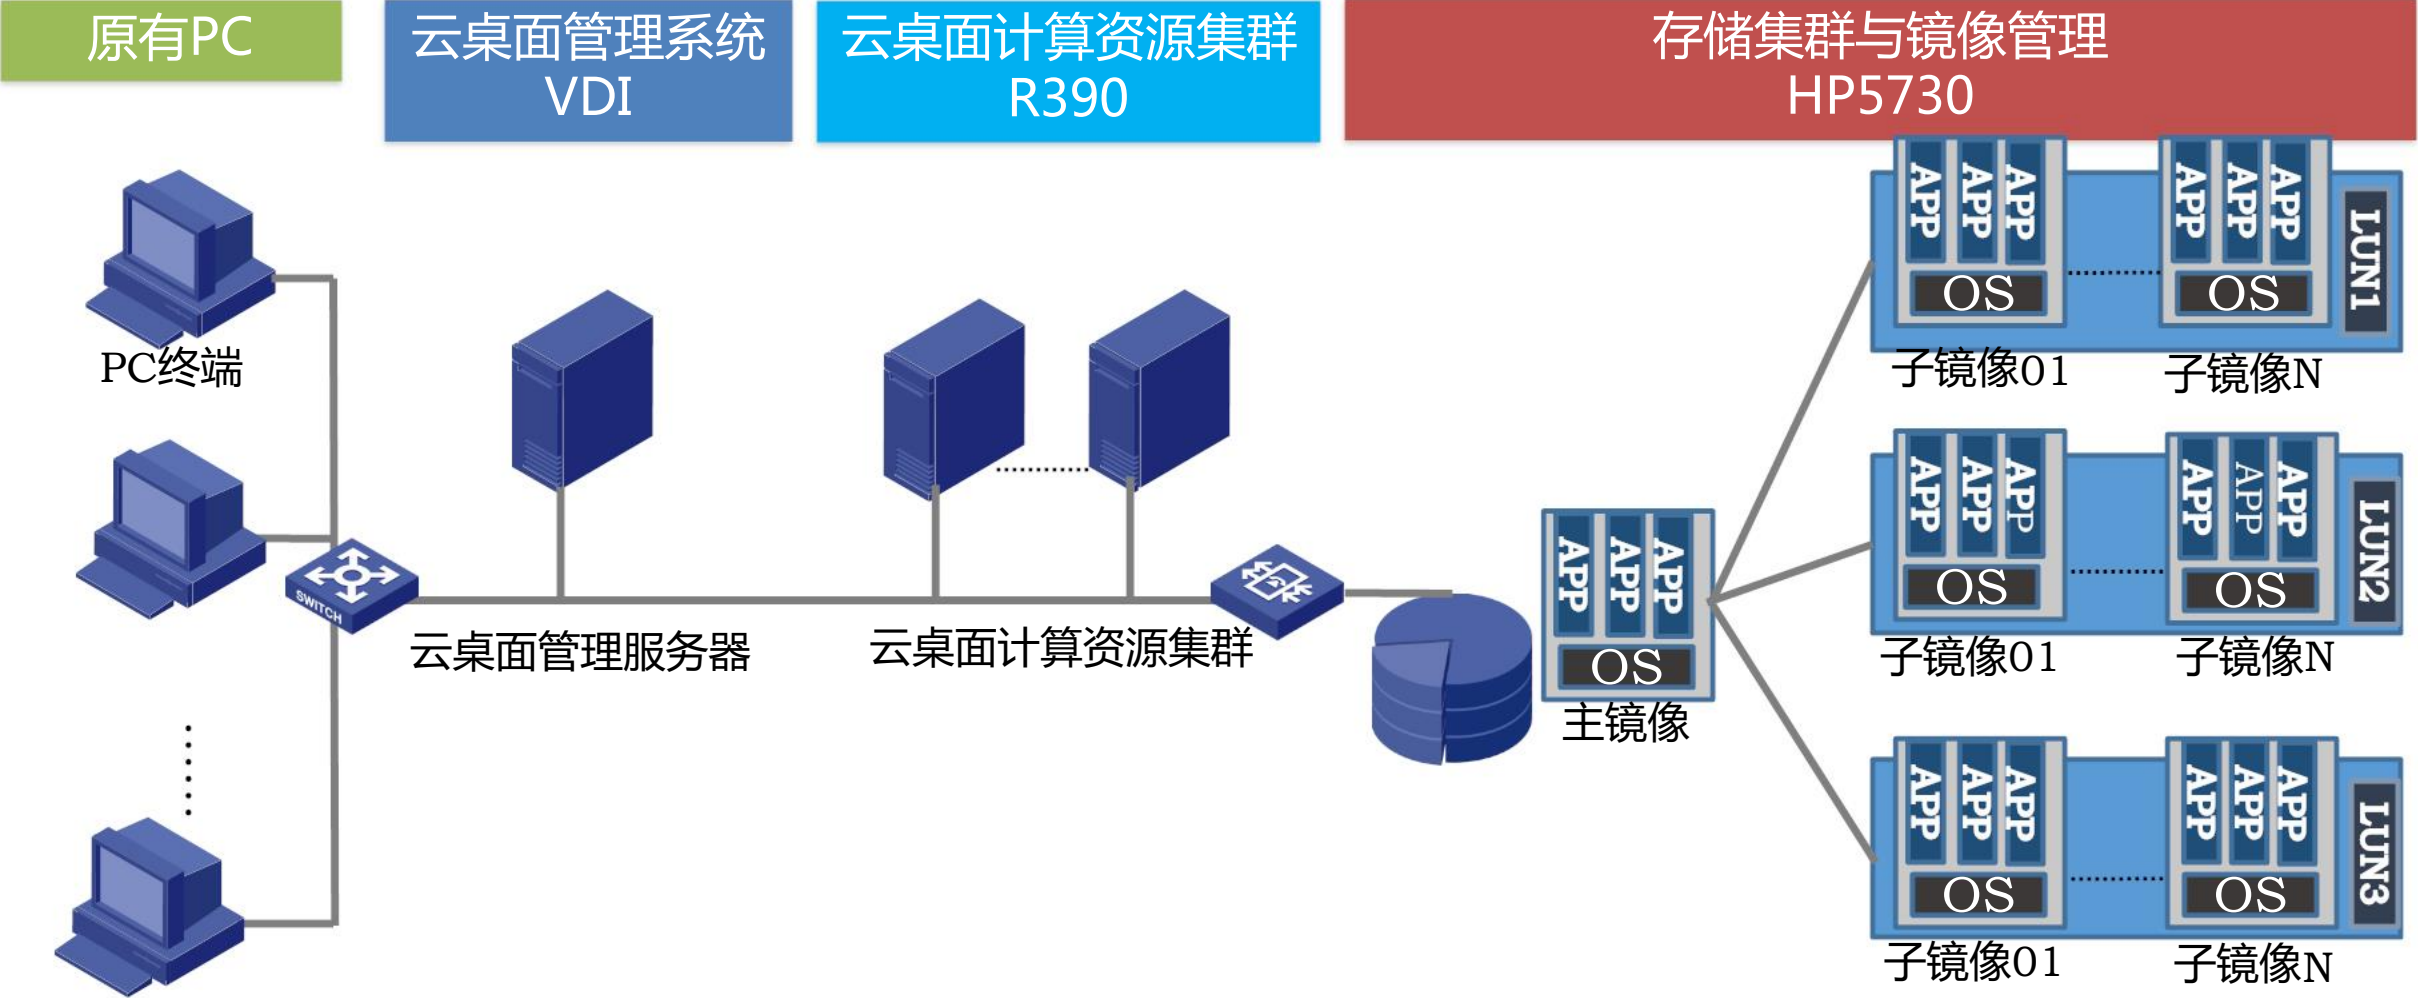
原有PC

云桌面管理系统
VDI

云桌面计算资源集群
R390

存储集群与镜像管理
HP5730

APP APP APP
OS
APP APP APP
OS
LUN1
子镜像01 子镜像N

PC终端

SWITCH

云桌面管理服务器

云桌面计算资源集群

APP APP APP
OS
主镜像

APP APP APP
OS
APP APP APP
OS
LUN2
子镜像01 子镜像N

APP APP APP
OS
APP APP APP
OS
LUN3
子镜像01 子镜像N